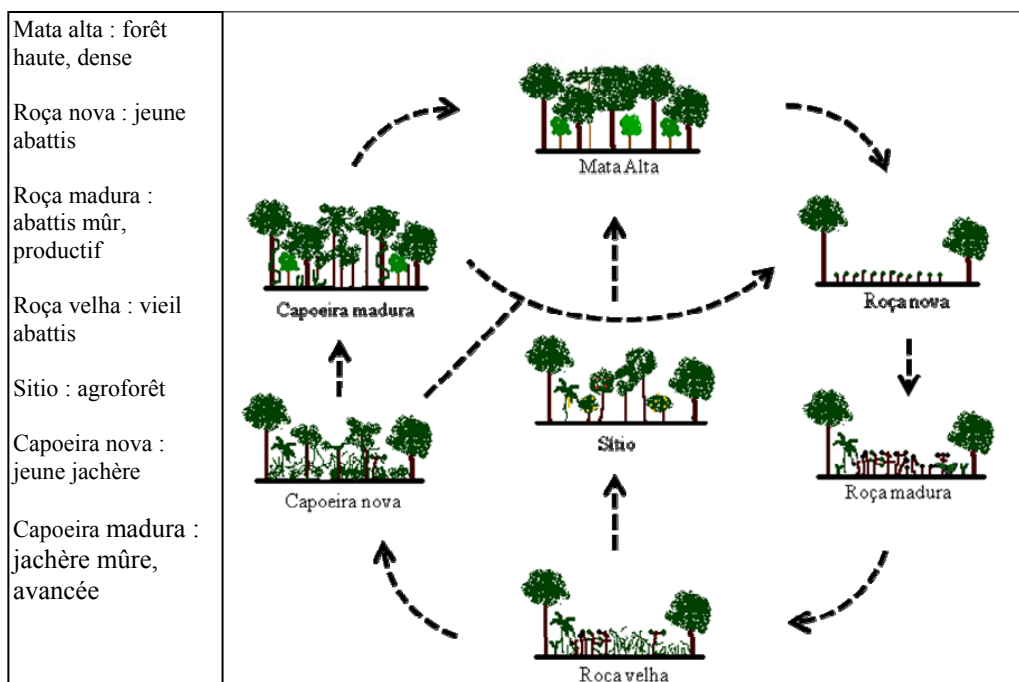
Mata alta : forêt haute, dense

Roça nova : jeune abattis

Roça madura : abattis mûr, productif

Roça velha : vieil abattis

Sitio : agroforêt

Capoeira nova : jeune jachère

Capoeira madura : jachère mûre, avancée

Mata Alta

Capoeira madura

Roça nova

Sítio

Capoeira nova

Roça madura

Roca velha